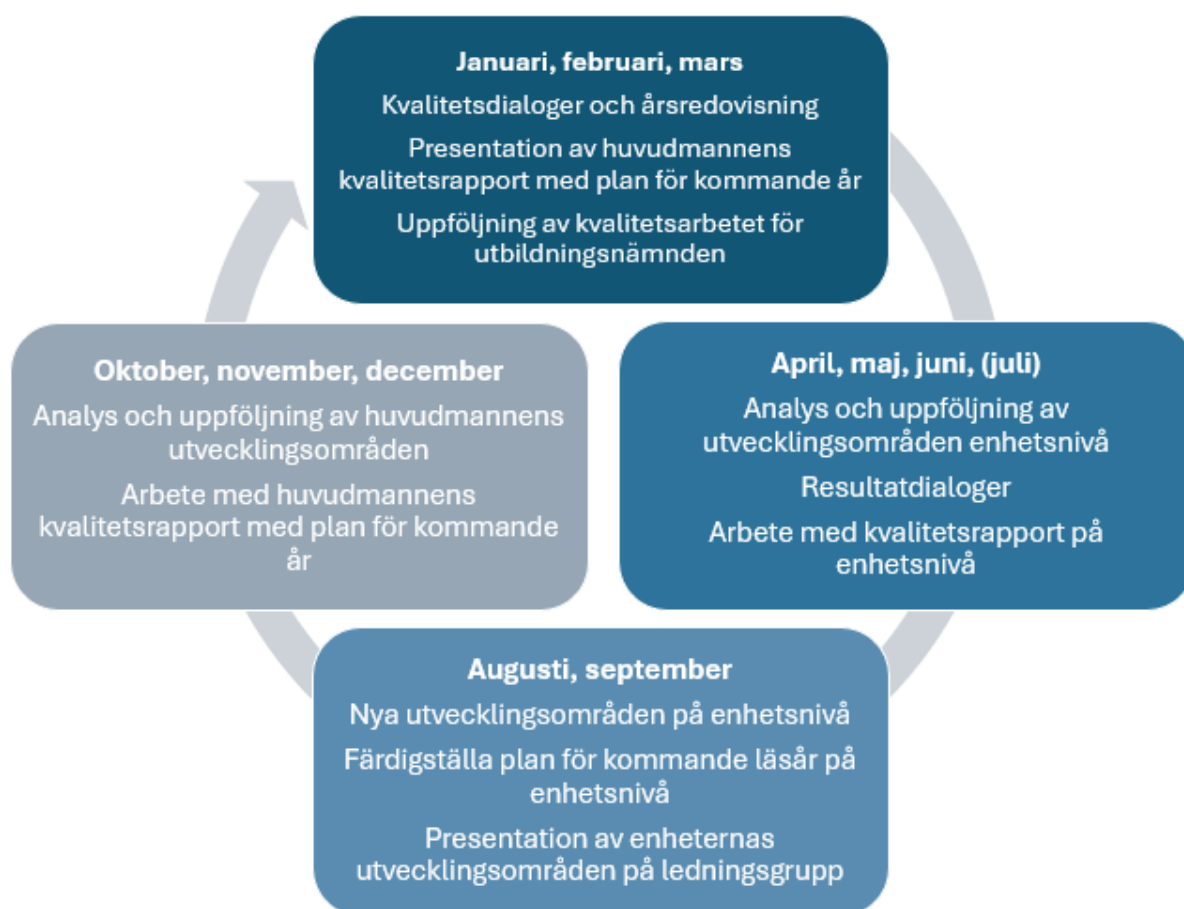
**Januari, februari, mars**

Kvalitetsdialoger och årsredovisning

Presentation av huvudmannens kvalitetsrapport med plan för kommande år

Uppföljning av kvalitetsarbetet för utbildningsnämnden

**April, maj, juni, (juli)**

Analys och uppföljning av utvecklingsområden enhetsnivå

Resultatdialoger

Arbete med kvalitetsrapport på enhetsnivå

**Augusti, september**

Nya utvecklingsområden på enhetsnivå

Färdigställa plan för kommande läsår på enhetsnivå

Presentation av enheternas utvecklingsområden på ledningsgrupp

**Oktober, november, december**

Analys och uppföljning av huvudmannens utvecklingsområden

Arbete med huvudmannens kvalitetsrapport med plan för kommande år